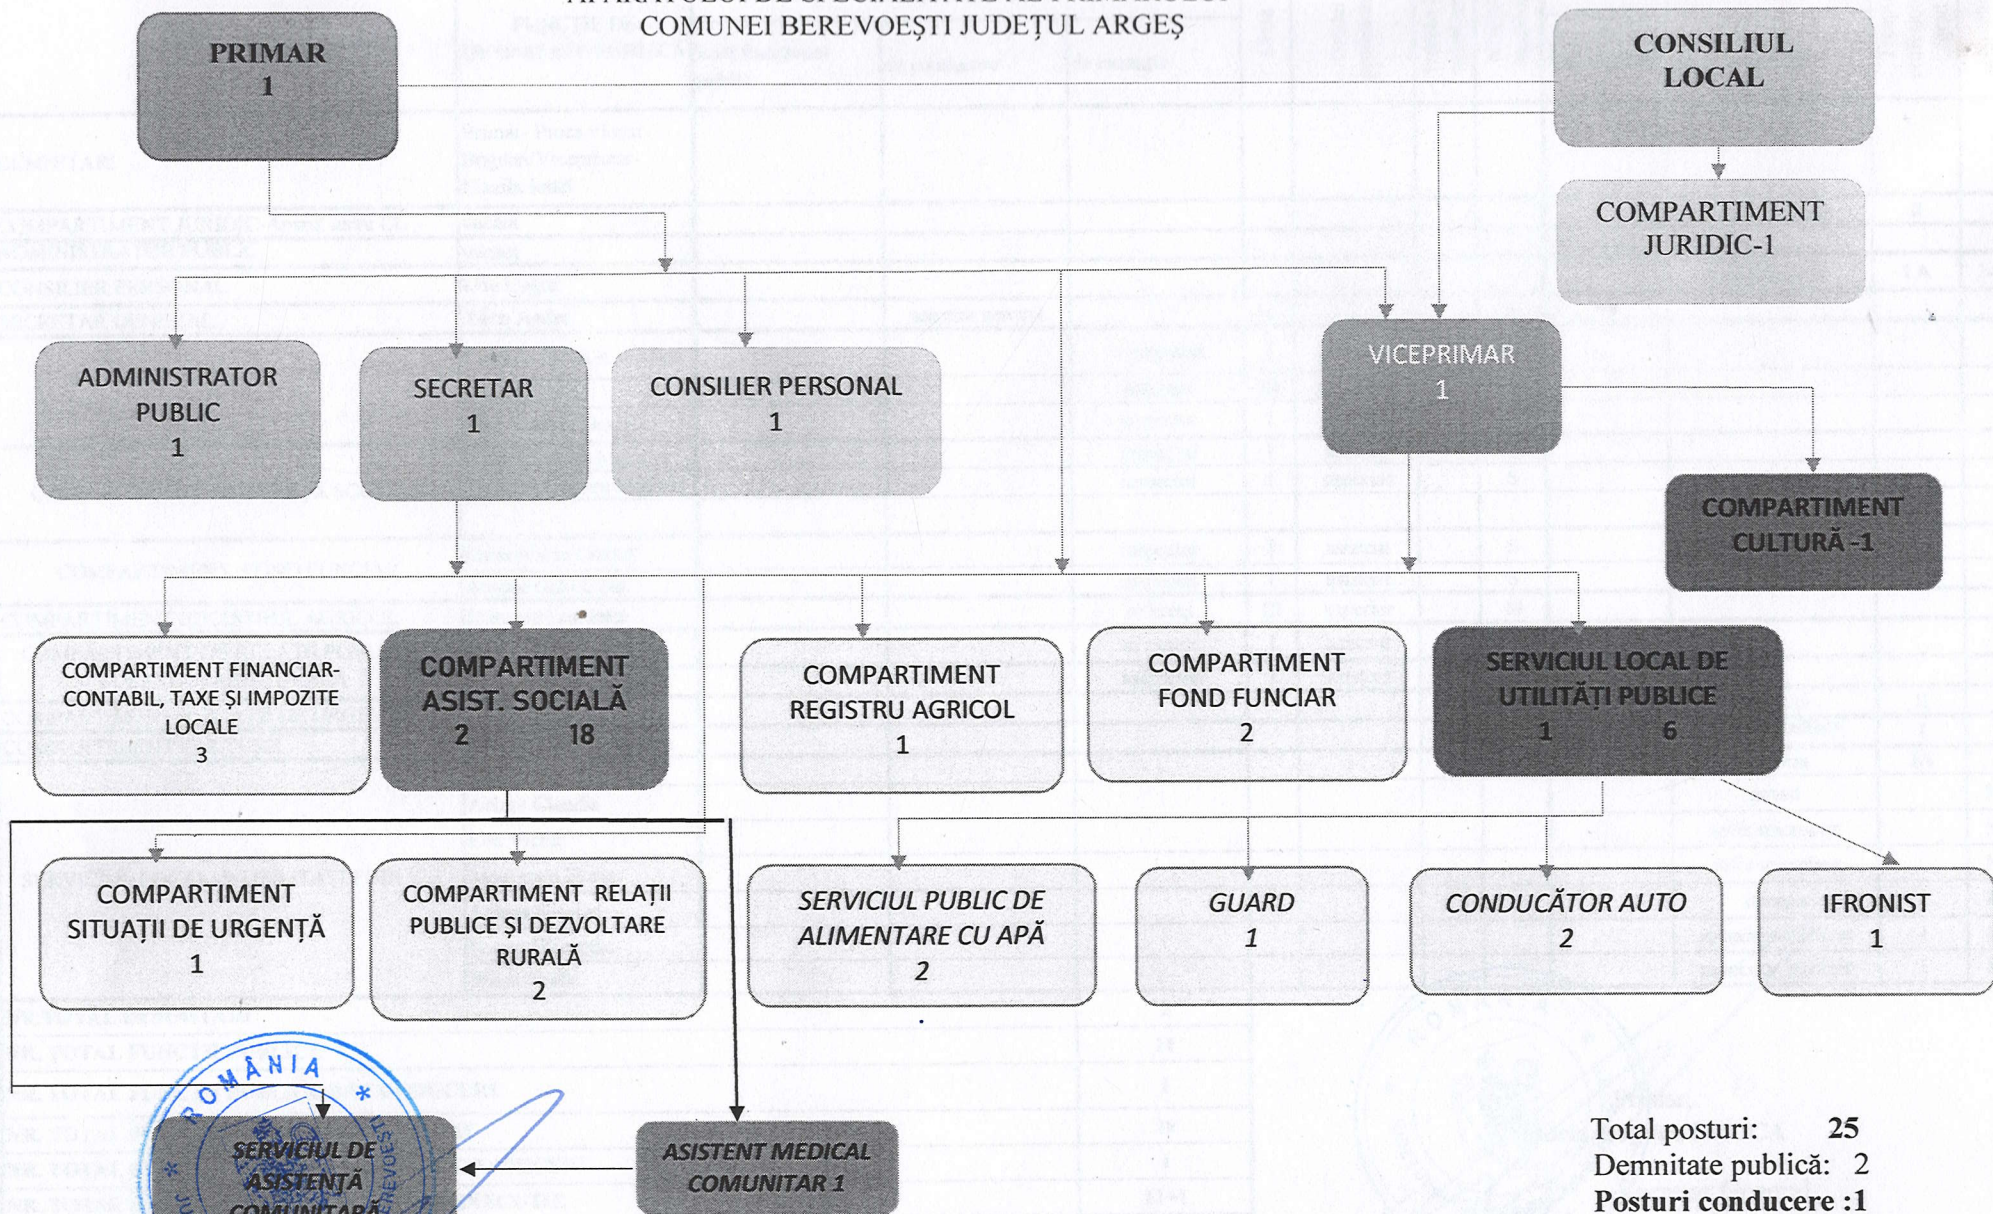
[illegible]
COMUNEI BEREVOEŞTI JUDEŢUL ARGEŞ

PRIMAR
1

CONSILIUL LOCAL

COMPARTIMENT JURIDIC-1

ADMINISTRATOR PUBLIC
1

SECRETAR
1

CONSILIER PERSONAL
1

VICEPRIMAR
1

COMPARTIMENT CULTURĂ -1

COMPARTIMENT FINANCIAR-CONTABIL, TAXE ŞI IMPOZITE LOCALE
3

COMPARTIMENT ASIST. SOCIALĂ
2 18

COMPARTIMENT REGISTRU AGRICOL
1

COMPARTIMENT FOND FUNCIAR
2

SERVICIUL LOCAL DE UTILITĂŢI PUBLICE
1 6

COMPARTIMENT SITUAŢII DE URGENŢĂ
1

COMPARTIMENT RELAŢII PUBLICE ŞI DEZVOLTARE RURALĂ
2

SERVICIUL PUBLIC DE ALIMENTARE CU APĂ
2

GUARD
1

CONDUCĂTOR AUTO
2

IFRONIST
1

ROMÂNIA
JU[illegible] BEREVOEŞTI

SERVICIUL DE ASISTENŢĂ COMUNITARĂ

ASISTENT MEDICAL COMUNITAR 1

Total posturi: 25
Demnitate publică: 2
Posturi conducere :1